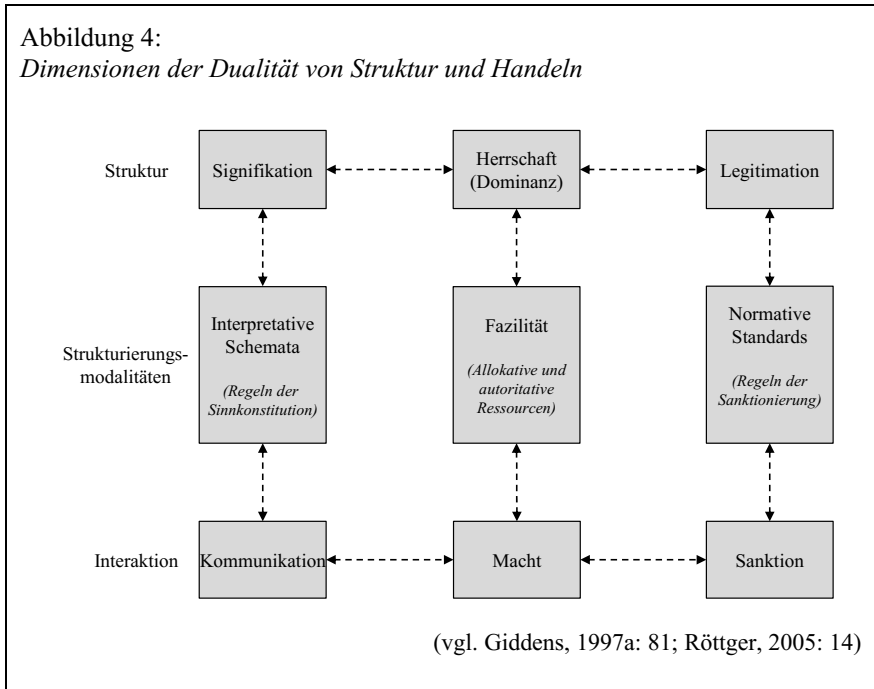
Abbildung 4:
*Dimensionen der Dualität von Struktur und Handeln*

Struktur

Signifikation

Herrschaft (Dominanz)

Legitimation

Strukturierungsmodalitäten

Interpretative Schemata

*(Regeln der Sinnkonstitution)*

Fazilität

*(Allokative und autoritative Ressourcen)*

Normative Standards

*(Regeln der Sanktionierung)*

Interaktion

Kommunikation

Macht

Sanktion

(vgl. Giddens, 1997a: 81; Röttger, 2005: 14)